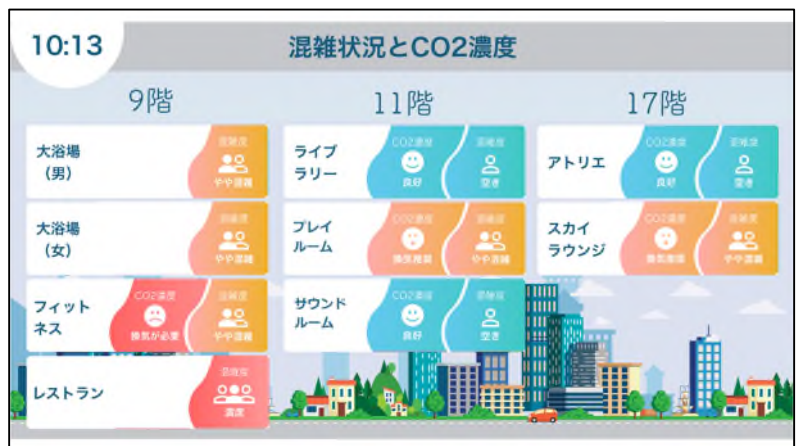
10:13

混雑状況とCO2濃度

9階

大浴場（男）
混雑度
やや混雑

大浴場（女）
混雑度
やや混雑

フィットネス
CO2濃度
換気が必要
混雑度
やや混雑

レストラン
混雑度
混雑

11階

ライブラリー
CO2濃度
良好
混雑度
空き

プレイルーム
CO2濃度
換気推奨
混雑度
やや混雑

サウンドルーム
CO2濃度
良好
混雑度
空き

17階

アトリエ
CO2濃度
良好
混雑度
空き

スカイラウンジ
CO2濃度
換気推奨
混雑度
やや混雑